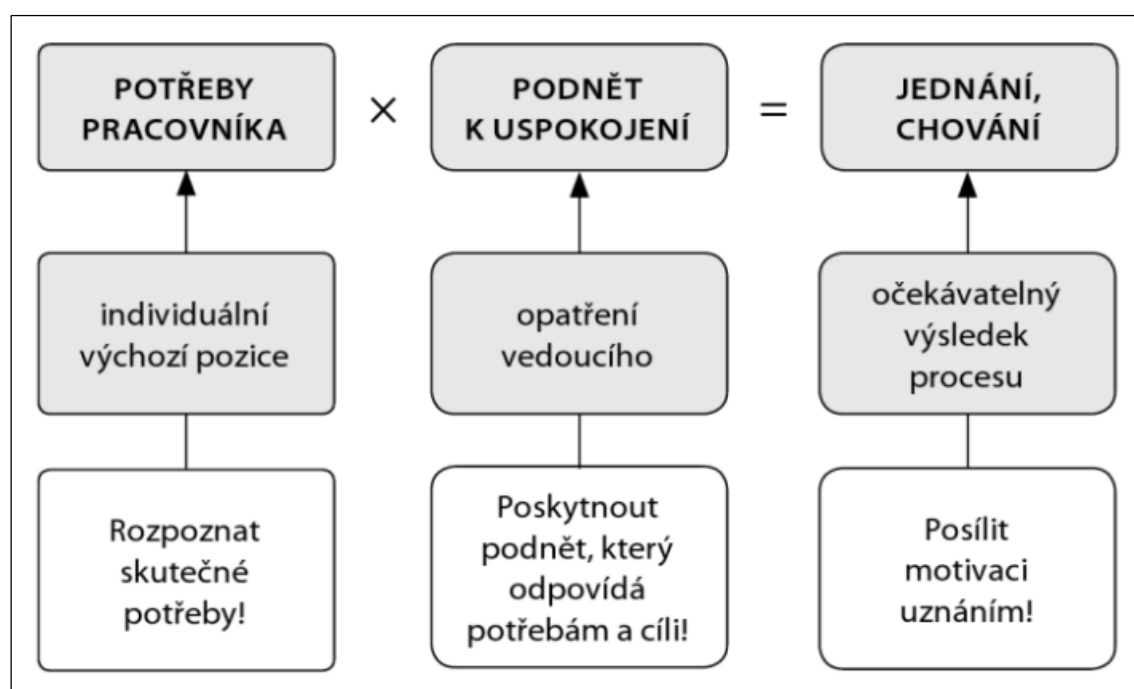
POTŘEBY PRACOVNÍKA

×

PODNĚT K USPOKOJENÍ

=

JEDNÁNÍ, CHOVÁNÍ

individuální výchozí pozice

opatření vedoucího

očekávatelný výsledek procesu

Rozpoznat skutečné potřeby!

Poskytnout podnět, který odpovídá potřebám a cíli!

Posílit motivaci uznáním!